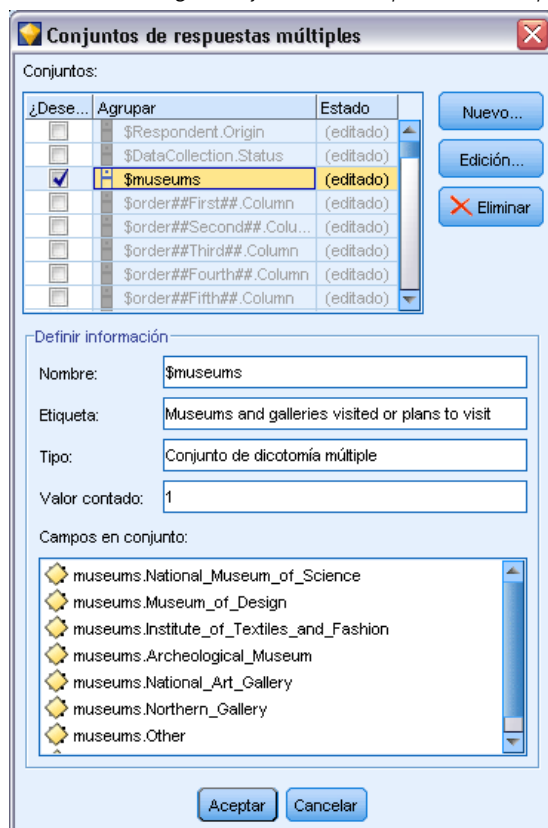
Conjuntos de respuestas múltiples

Conjuntos:

| ¿Dese... | Agrupar | Estado |
|---|---|---|
| | $Respondent.Origin | (editado) |
| | $DataCollection.Status | (editado) |
| ✓ | $museums | (editado) |
| | $order##First##.Column | (editado) |
| | $order##Second##.Colu... | (editado) |
| | $order##Third##.Column | (editado) |
| | $order##Fourth##.Column | (editado) |
| | $order##Fifth##.Column | (editado) |

Nuevo...

Edición...

Eliminar

Definir información

Nombre: $museums

Etiqueta: Museums and galleries visited or plans to visit

Tipo: Conjunto de dicotomía múltiple

Valor contado: 1

Campos en conjunto:

museums.National_Museum_of_Science
museums.Museum_of_Design
museums.Institute_of_Textiles_and_Fashion
museums.Archeological_Museum
museums.National_Art_Gallery
museums.Northern_Gallery
museums.Other

Aceptar Cancelar